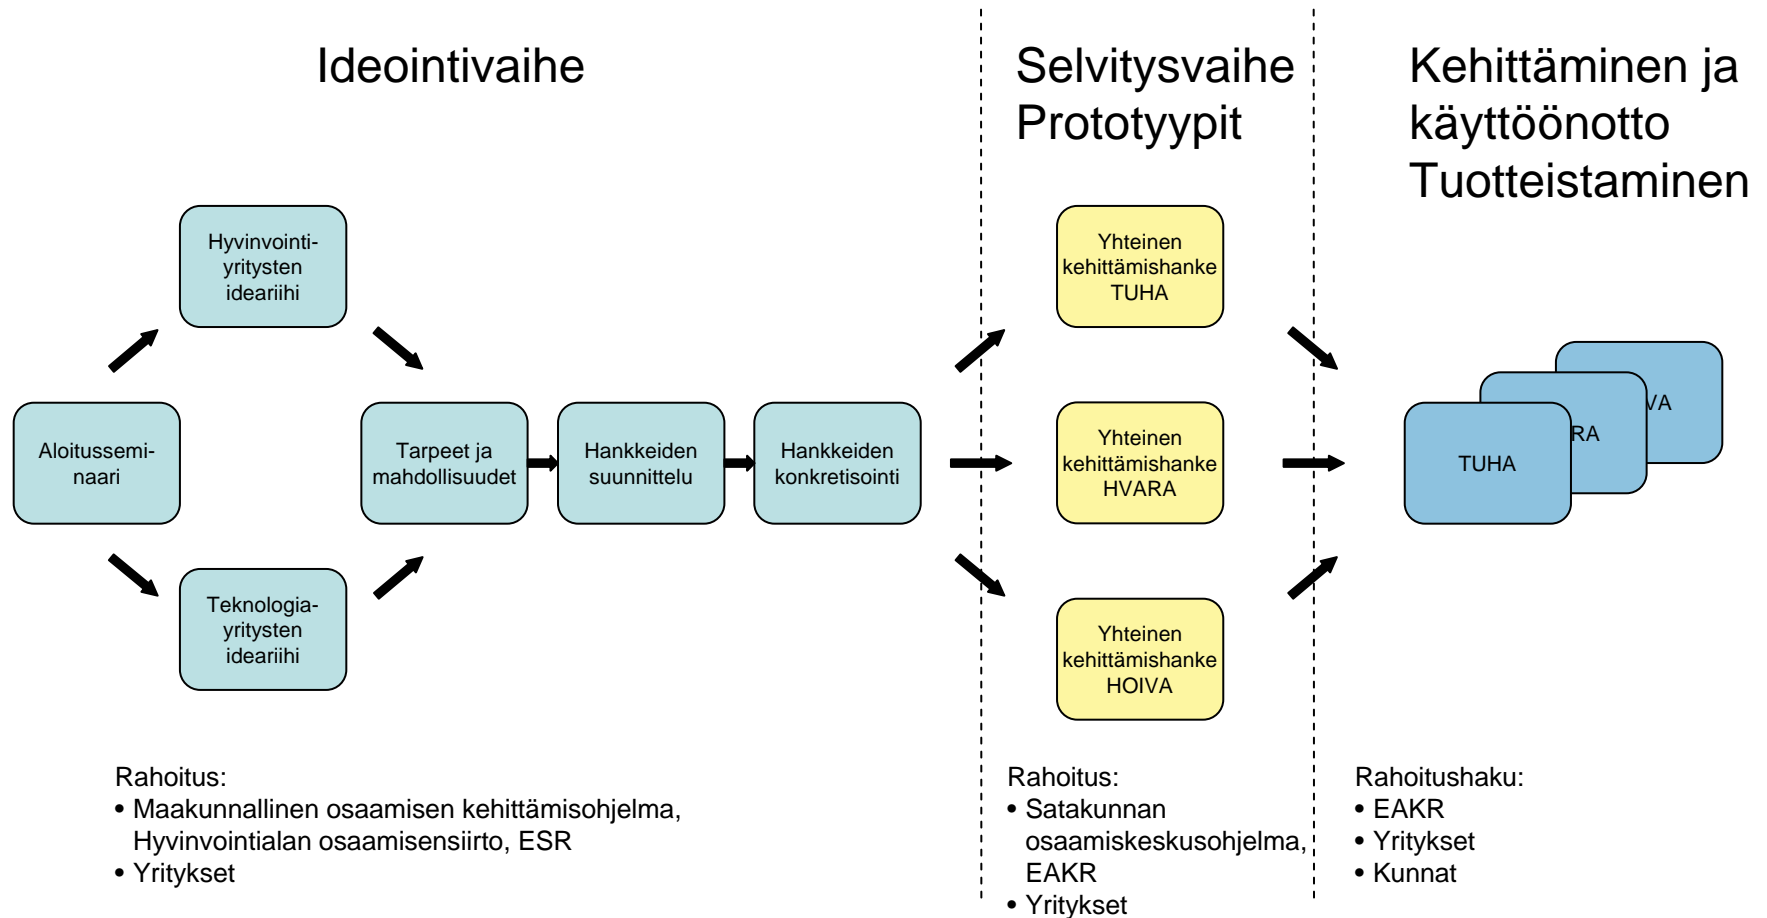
Ideointivaihe

Selvitysvaihe
Prototyypit

Kehittäminen ja käyttöönotto
Tuotteistaminen

Hyvinvointi-yritysten ideariihi

Aloitussemi-naari

Teknologia-yritysten ideariihi

Tarpeet ja mahdollisuudet

Hankkeiden suunnittelu

Hankkeiden konkretisointi

Yhteinen kehittämishanke TUHA

Yhteinen kehittämishanke HVARA

Yhteinen kehittämishanke HOIVA

VA

RA

TUHA

Rahoitus:
• Maakunnallinen osaamisen kehittämisohjelma, Hyvinvointialan osaamisensiirto, ESR
• Yritykset

Rahoitus:
• Satakunnan osaamiskeskusohjelma, EAKR
• Yritykset

Rahoitushaku:
• EAKR
• Yritykset
• Kunnat